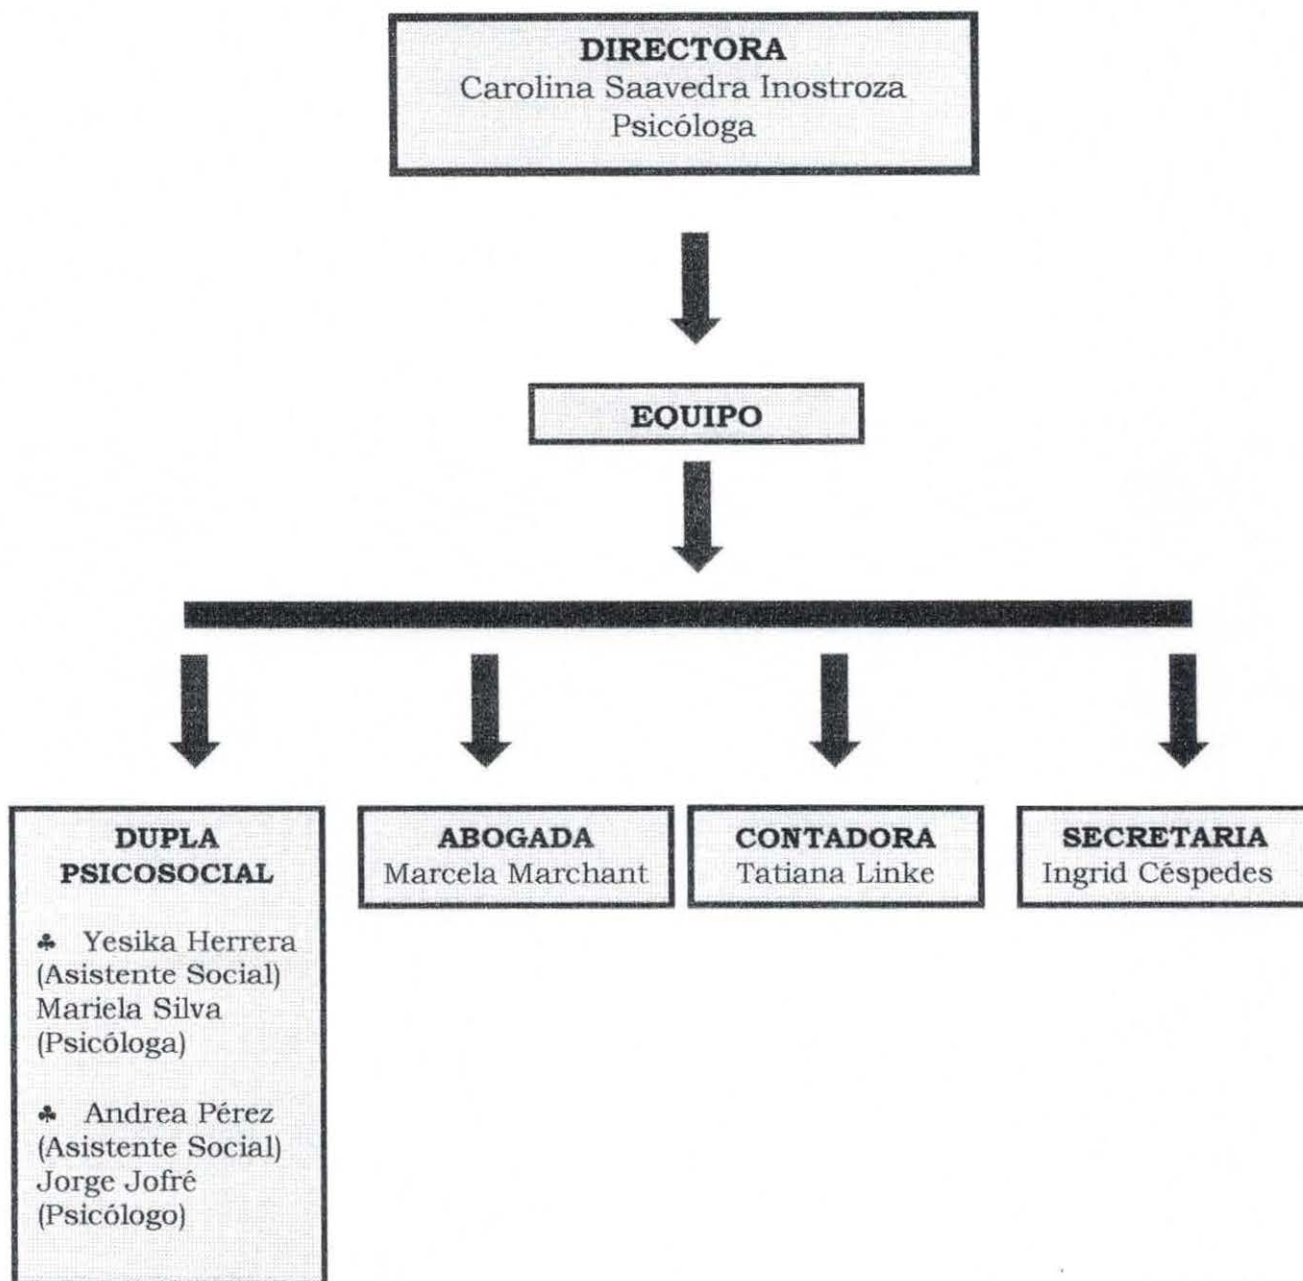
DIRECTORA
Carolina Saavedra Inostroza
Psicóloga

EQUIPO

DUPLA PSICOSOCIAL

♣ Yesika Herrera (Asistente Social) Mariela Silva (Psicóloga)

♣ Andrea Pérez (Asistente Social) Jorge Jofré (Psicólogo)

ABOGADA
Marcela Marchant

CONTADORA
Tatiana Linke

SECRETARIA
Ingrid Céspedes